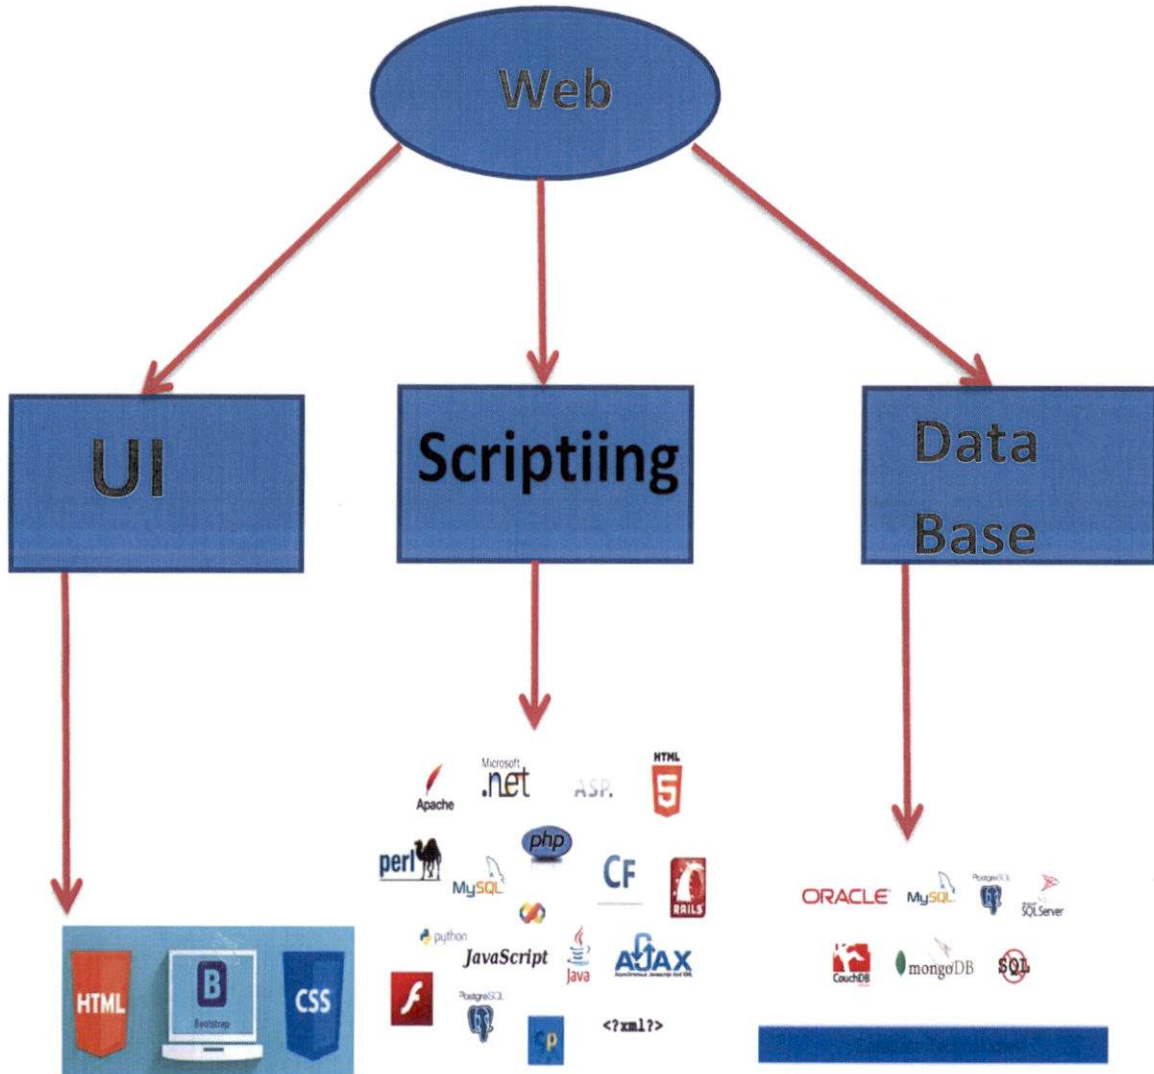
Web

UI

Scriptiing

Data Base

HTML
B
Bootstrap
CSS

Apache
Microsoft .net
ASP.
HTML 5
perl
MySQL
php
CF
RAILS
python
JavaScript
Java
AJAX
PostgreSQL
<?xml?>

ORACLE
MySQL
PostgreSQL
SQLServer
CouchDB
mongoDB
SQL